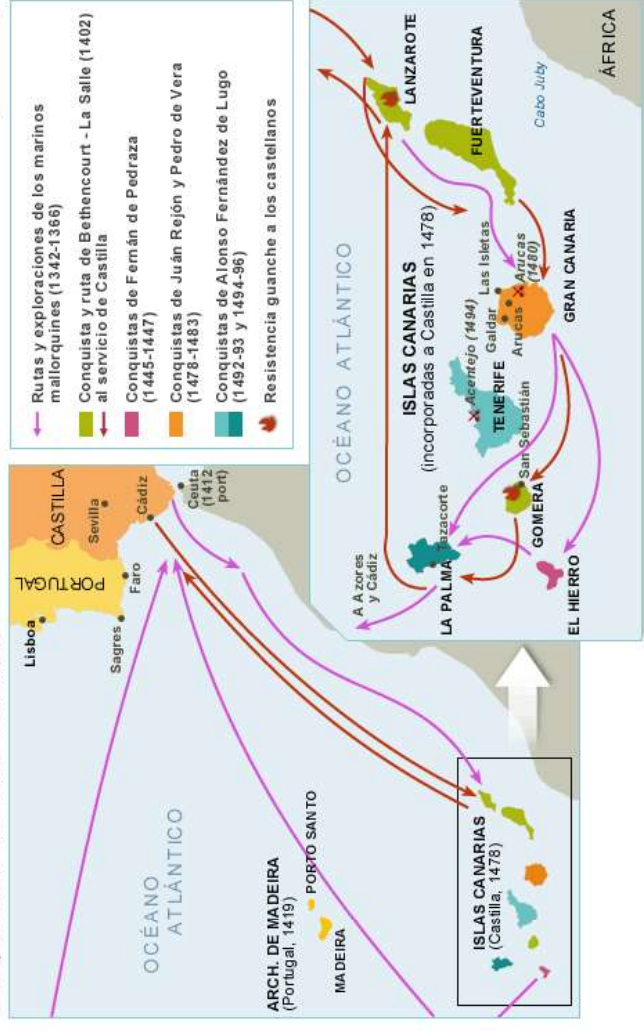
Rutas y exploraciones de los marinos mallorquines (1342-1366)

Conquista y ruta de Bethencourt - La Salle (1402) al servicio de Castilla

Conquistas de Fernán de Pedraza (1445-1447)

Conquistas de Juán Rejón y Pedro de Vera (1478-1483)

Conquistas de Alonso Fernández de Lugo (1492-93 y 1494-96)

Resistencia guanche a los castellanos

OCÉANO ATLÁNTICO

ISLAS CANARIAS (incorporadas a Castilla en 1478)

LANZAROTE

FUERTEVENTURA

ÁFRICA

Cabo Juby

GRAN CANARIA

Las Isletas

Arucas (1480)

Galdar

Arucas

TENERIFE

Acentejo (1494)

San Sebastián

GOMERA

LA PALMA

Tazacorte

A Azores y Cádiz

EL HIERRO

PORTUGAL

CASTILLA

Lisboa

Sevilla

Cádiz

Faro

Sagres

Ceuta (1412 port)

OCÉANO ATLÁNTICO

ARCH. DE MADEIRA (Portugal, 1419)

PORTO SANTO

MADEIRA

ISLAS CANARIAS (Castilla, 1478)